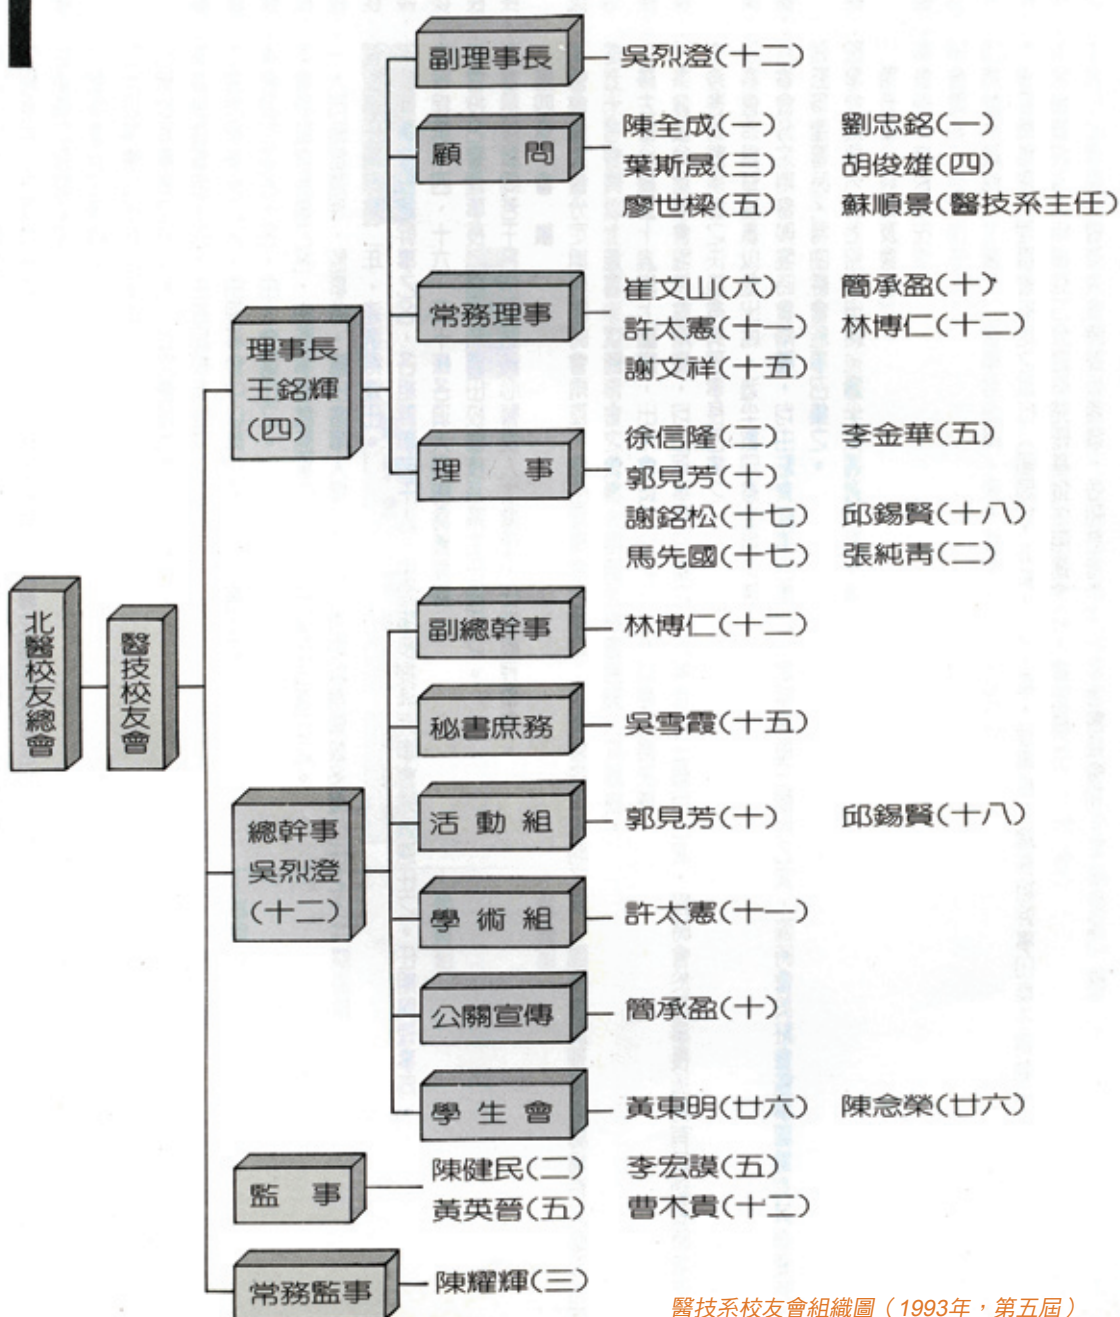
北醫校友總會

醫技校友會

理事長
王銘輝
(四)

副理事長 — 吳烈澄(十二)

顧問 — 陳全成(一) 劉忠銘(一) 葉斯晟(三) 胡俊雄(四) 廖世樑(五) 蘇順景(醫技系主任)

常務理事 — 崔文山(六) 簡承盈(十) 許太憲(十一) 林博仁(十二) 謝文祥(十五)

理事 — 徐信隆(二) 李金華(五) 郭見芳(十) 謝銘松(十七) 邱錫賢(十八) 馬先國(十七) 張純青(二)

總幹事
吳烈澄
(十二)

副總幹事 — 林博仁(十二)

秘書庶務 — 吳雪霞(十五)

活動組 — 郭見芳(十) 邱錫賢(十八)

學術組 — 許太憲(十一)

公關宣傳 — 簡承盈(十)

學生會 — 黃東明(廿六) 陳念榮(廿六)

監事 — 陳健民(二) 李宏謨(五) 黃英晉(五) 曹木貴(十二)

常務監事 — 陳耀輝(三)

醫技系校友會組織圖（1993年，第五屆）